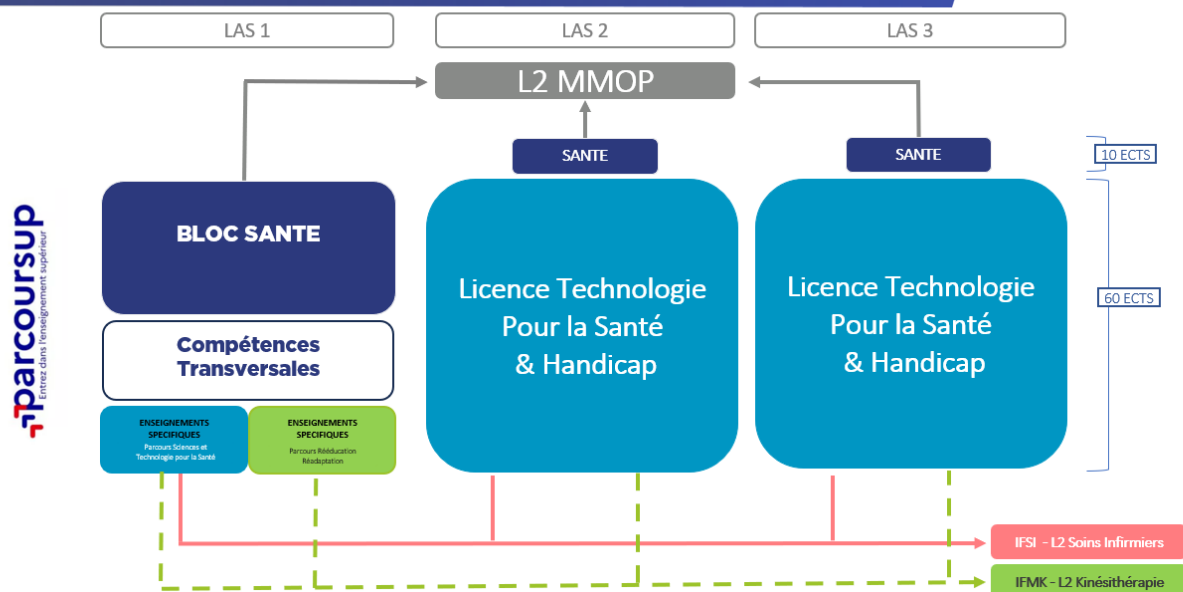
LAS 1

LAS 2

LAS 3

L2 MMOP

SANTE

SANTE

10 ECTS

parcoursup
Entrez dans l'enseignement supérieur

BLOC SANTE

Compétences Transversales

ENSEIGNEMENTS SPECIFIQUES
Parcours Sciences et Technologie pour la Santé

ENSEIGNEMENTS SPECIFIQUES
Parcours Rééducation Réadaptation

Licence Technologie Pour la Santé & Handicap

Licence Technologie Pour la Santé & Handicap

60 ECTS

IFSI - L2 Soins Infirmiers

IFMK - L2 Kinésithérapie